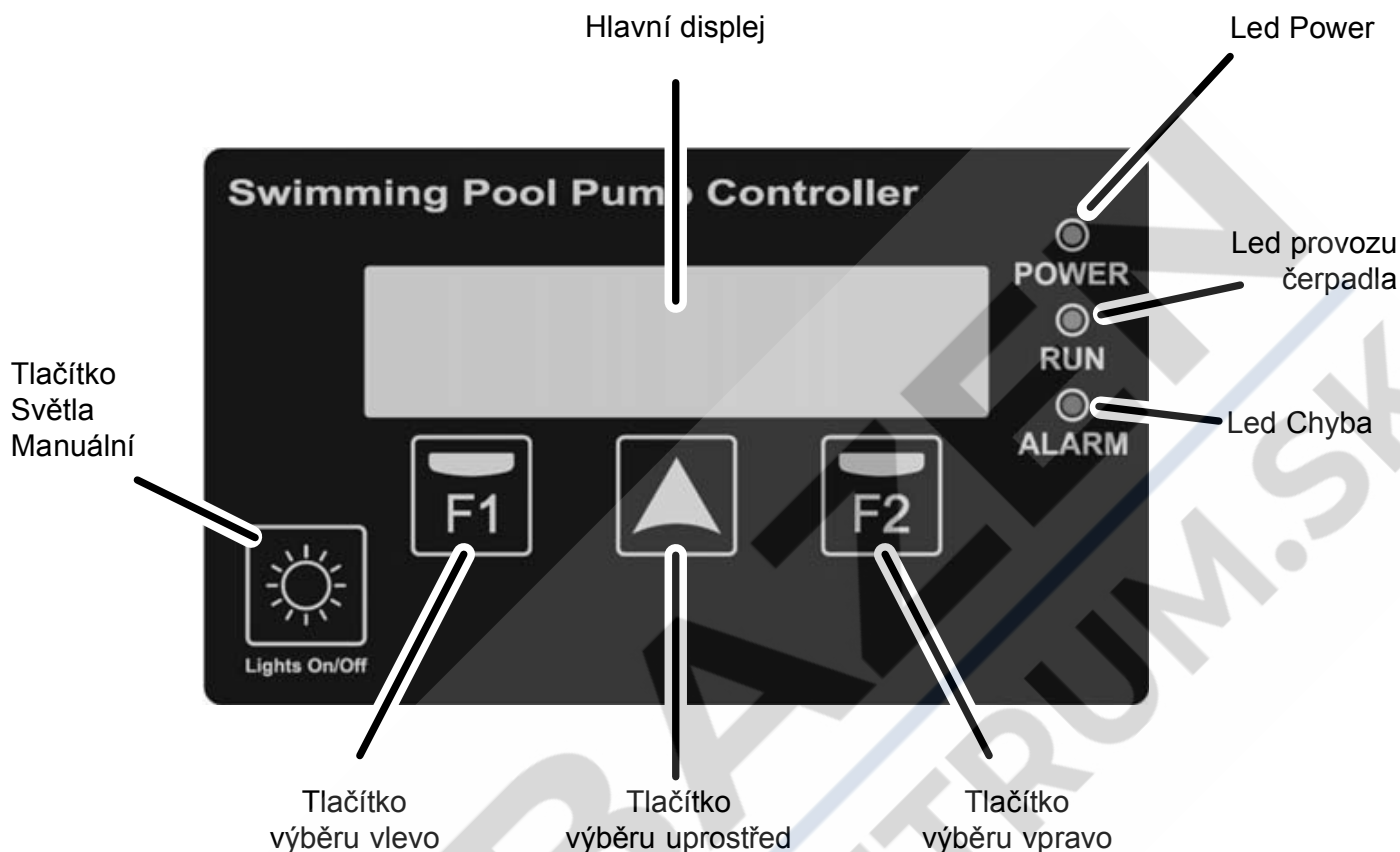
Hlavní displej

Led Power

Swimming Pool Pum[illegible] Controller

POWER

Led provozu čerpadla

RUN

ALARM

Led Chyba

Tlačítko Světla Manuální

F1

F2

Lights On/Off

Tlačítko výběru vlevo

Tlačítko výběru uprostřed

Tlačítko výběru vpravo

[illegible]RUM.SK